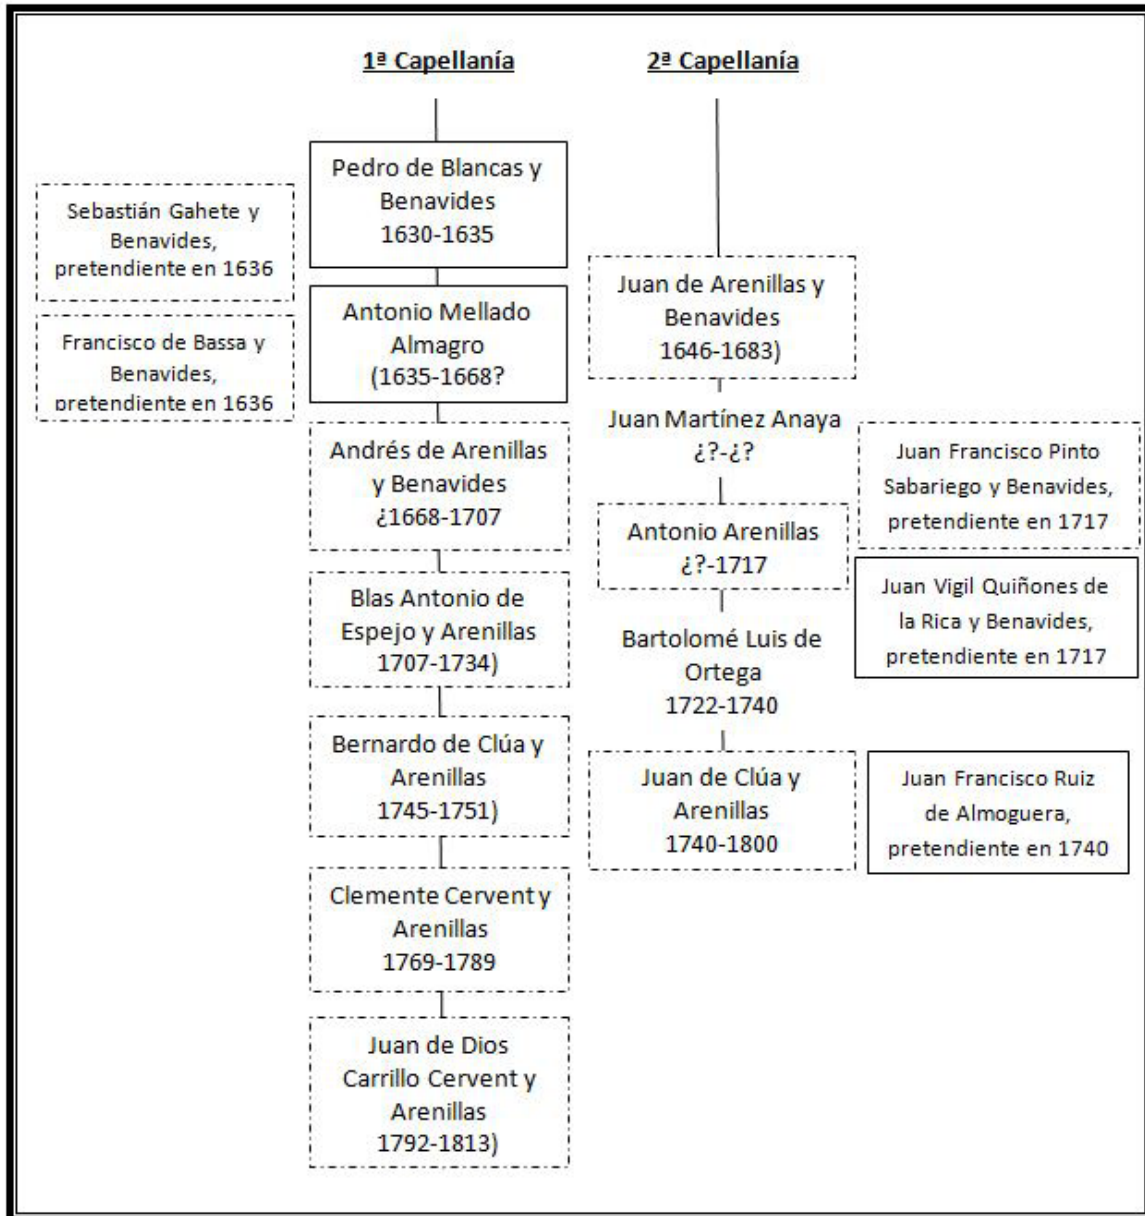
1ª Capellanía

2ª Capellanía

Sebastián Gahete y Benavides, pretendiente en 1636

Francisco de Bassa y Benavides, pretendiente en 1636

Pedro de Blancas y Benavides 1630-1635

Antonio Mellado Almagro (1635-1668?

Andrés de Arenillas y Benavides ¿1668-1707

Blas Antonio de Espejo y Arenillas 1707-1734)

Bernardo de Clúa y Arenillas 1745-1751)

Clemente Cervent y Arenillas 1769-1789

Juan de Dios Carrillo Cervent y Arenillas 1792-1813)

Juan de Arenillas y Benavides 1646-1683)

Juan Martínez Anaya ¿?-¿?

Antonio Arenillas ¿?-1717

Bartolomé Luis de Ortega 1722-1740

Juan de Clúa y Arenillas 1740-1800

Juan Francisco Pinto Sabariego y Benavides, pretendiente en 1717

Juan Vigil Quiñones de la Rica y Benavides, pretendiente en 1717

Juan Francisco Ruiz de Almoguera, pretendiente en 1740